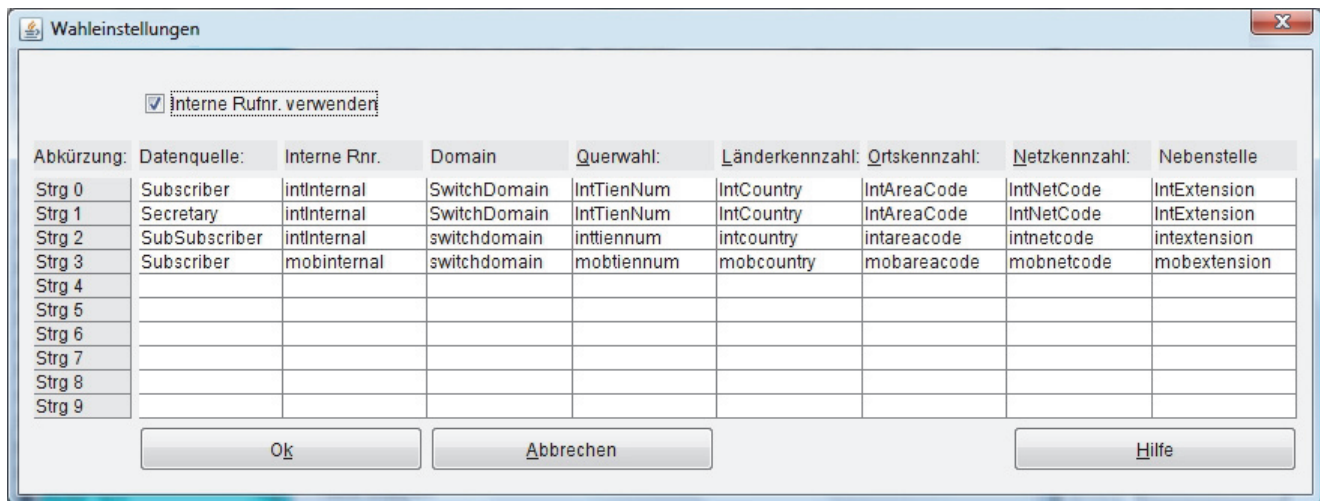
Wahleinstellungen

Interne Rufnr. verwenden

| Abkürzung: | Datenquelle: | Interne Rnr. | Domain | Querwahl: | Länderkennzahl: | Ortskennzahl: | Netzkennzahl: | Nebenstelle |
|---|---|---|---|---|---|---|---|---|
| Strg 0 | Subscriber | intInternal | SwitchDomain | IntTienNum | IntCountry | IntAreaCode | IntNetCode | IntExtension |
| Strg 1 | Secretary | intInternal | SwitchDomain | IntTienNum | IntCountry | IntAreaCode | IntNetCode | IntExtension |
| Strg 2 | SubSubscriber | intInternal | switchdomain | inttiennum | intcountry | intareacode | intnetcode | intextension |
| Strg 3 | Subscriber | mobinternal | switchdomain | mobtiennum | mobcountry | mobareacode | mobnetcode | mobextension |
| Strg 4 | | | | | | | | |
| Strg 5 | | | | | | | | |
| Strg 6 | | | | | | | | |
| Strg 7 | | | | | | | | |
| Strg 8 | | | | | | | | |
| Strg 9 | | | | | | | | |

Ok

Abbrechen

Hilfe